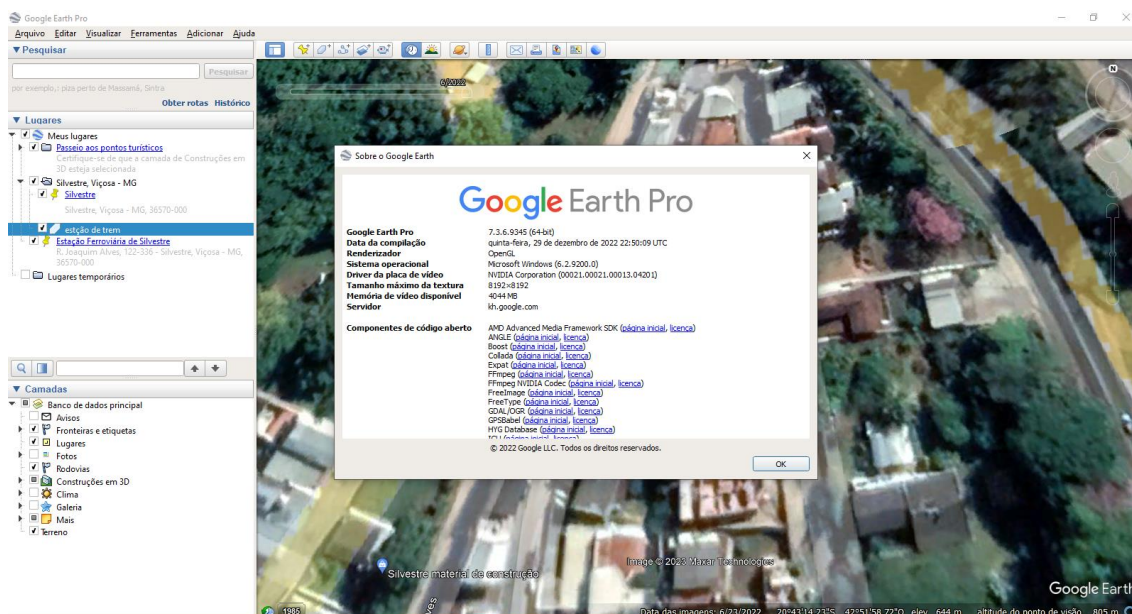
Google Earth Pro

Arquivo Editar Visualizar Ferramentas Adicionar Ajuda

▼ Pesquisar

Pesquisar

por exemplo, pizza perto de Massamá, Sintra

Obter rotas Histórico

▼ Lugares

Meus lugares

Passeio aos pontos turísticos

Certifique-se de que a camada de Construções em 3D esteja selecionada

Silvestre, Viçosa - MG

Silvestre

Silvestre, Viçosa - MG, 36570-000

estção de trem

Estação Ferroviária de Silvestre

R. Joaquim Alves, 122-336 - Silvestre, Viçosa - MG, 36570-000

Lugares temporários

▼ Camadas

Banco de dados principal

Avisos

Fronteiras e etiquetas

Lugares

Fotos

Rodovias

Construções em 3D

Clima

Galeria

Mais

Terreno

6/2022

Sobre o Google Earth

Google Earth Pro

| | |
|---|---|
| Google Earth Pro | 7.3.6.9345 (64-bit) |
| Data da compilação | quinta-feira, 29 de dezembro de 2022 22:50:09 UTC |
| Renderizador | OpenGL |
| Sistema operacional | Microsoft Windows (6.2.9200.0) |
| Driver da placa de vídeo | NVIDIA Corporation (00021.00021.00013.04201) |
| Tamanho máximo da textura | 8192×8192 |
| Memória de vídeo disponível | 4044 MB |
| Servidor | kh.google.com |

Componentes de código aberto
AMD Advanced Media Framework SDK (página inicial, licença)
ANGLE (página inicial, licença)
Boost (página inicial, licença)
Collada (página inicial, licença)
Expat (página inicial, licença)
FFmpeg (página inicial, licença)
FFmpeg NVIDIA Codec (página inicial, licença)
FreeImage (página inicial, licença)
FreeType (página inicial, licença)
GDAL/OGR (página inicial, licença)
GPSBabel (página inicial, licença)
HYG Database (página inicial, licença)
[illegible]

© 2022 Google LLC. Todos os direitos reservados.

OK

Silvestre material de construção

Image © 2023 Maxar Technologies

Google Earth

1985

Data das imagens: 6/23/2022 20°43'14.23"S 42°51'58.72"O elev. 644 m altitude do ponto de visão 805 m